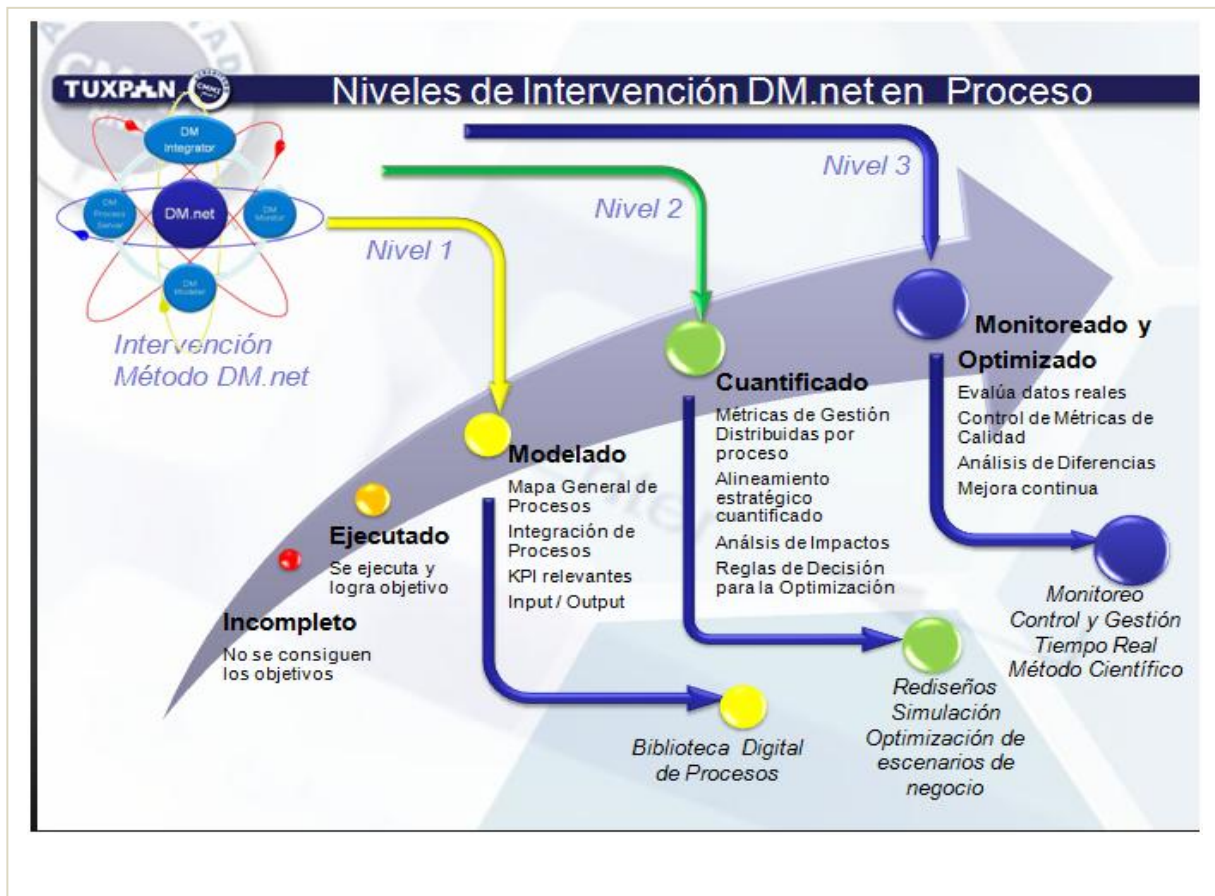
TUXPAN

Niveles de Intervención DM.net en Proceso

DM Integrator

DM Process Server

DM.net

DM Monitor

DM Modeler

Intervención Método DM.net

Nivel 1

Nivel 2

Nivel 3

Monitoreado y Optimizado

Evalúa datos reales

Control de Métricas de Calidad

Análisis de Diferencias

Mejora continua

Cuantificado

Métricas de Gestión Distribuidas por proceso

Alineamiento estratégico cuantificado

Análisis de Impactos

Reglas de Decisión para la Optimización

Modelado

Mapa General de Procesos

Integración de Procesos

KPI relevantes

Input / Output

Ejecutado

Se ejecuta y logra objetivo

Incompleto

No se consiguen los objetivos

Monitoreo Control y Gestión Tiempo Real Método Científico

Rediseños Simulación Optimización de escenarios de negocio

Biblioteca Digital de Procesos